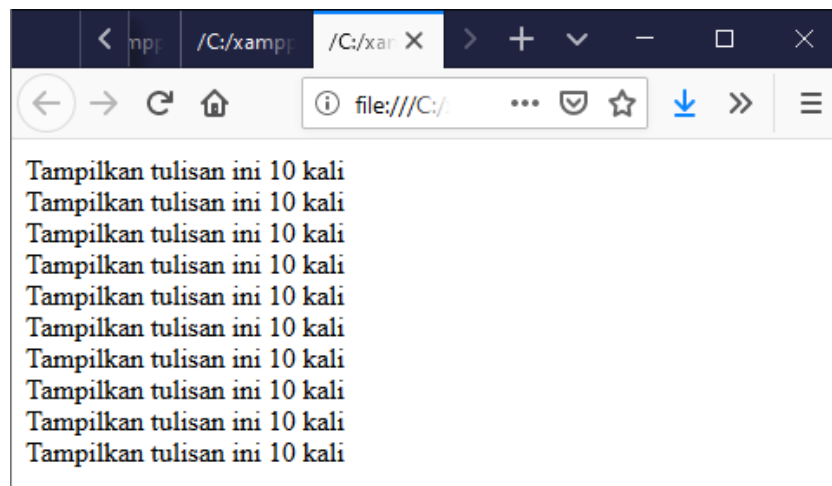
mpp /C:/xampp /C:/xan

file:///C:/

Tampilkan tulisan ini 10 kali
Tampilkan tulisan ini 10 kali
Tampilkan tulisan ini 10 kali
Tampilkan tulisan ini 10 kali
Tampilkan tulisan ini 10 kali
Tampilkan tulisan ini 10 kali
Tampilkan tulisan ini 10 kali
Tampilkan tulisan ini 10 kali
Tampilkan tulisan ini 10 kali
Tampilkan tulisan ini 10 kali